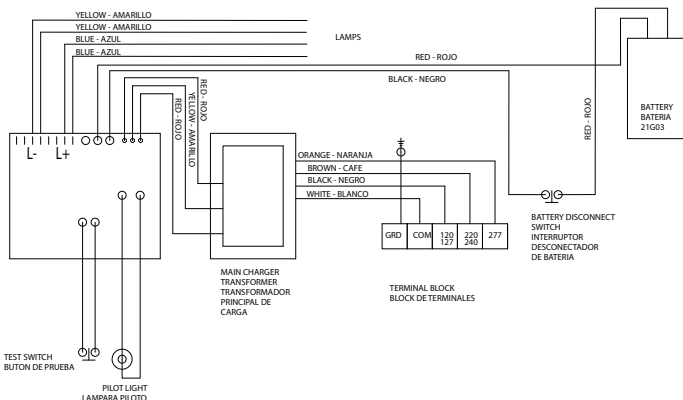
YELLOW - AMARILLO
YELLOW - AMARILLO
BLUE - AZUL
BLUE - AZUL
LAMPS
RED - ROJO
BLACK - NEGRO
RED - ROJO
YELLOW - AMARILLO
RED - ROJO
L-
L+
BATTERY
BATERIA
21G03
RED - ROJO
ORANGE - NARANJA
BROWN - CAFE
BLACK - NEGRO
WHITE - BLANCO
GRD
COM
120
127
220
240
277
BATTERY DISCONNECT SWITCH
INTERRUPTOR DESCONECTADOR DE BATERIA
MAIN CHARGER TRANSFORMER
TRANSFORMADOR PRINCIPAL DE CARGA
TERMINAL BLOCK
BLOCK DE TERMINALES
TEST SWITCH
BUTON DE PRUEBA
PILOT LIGHT
LAMPARA PILOTO